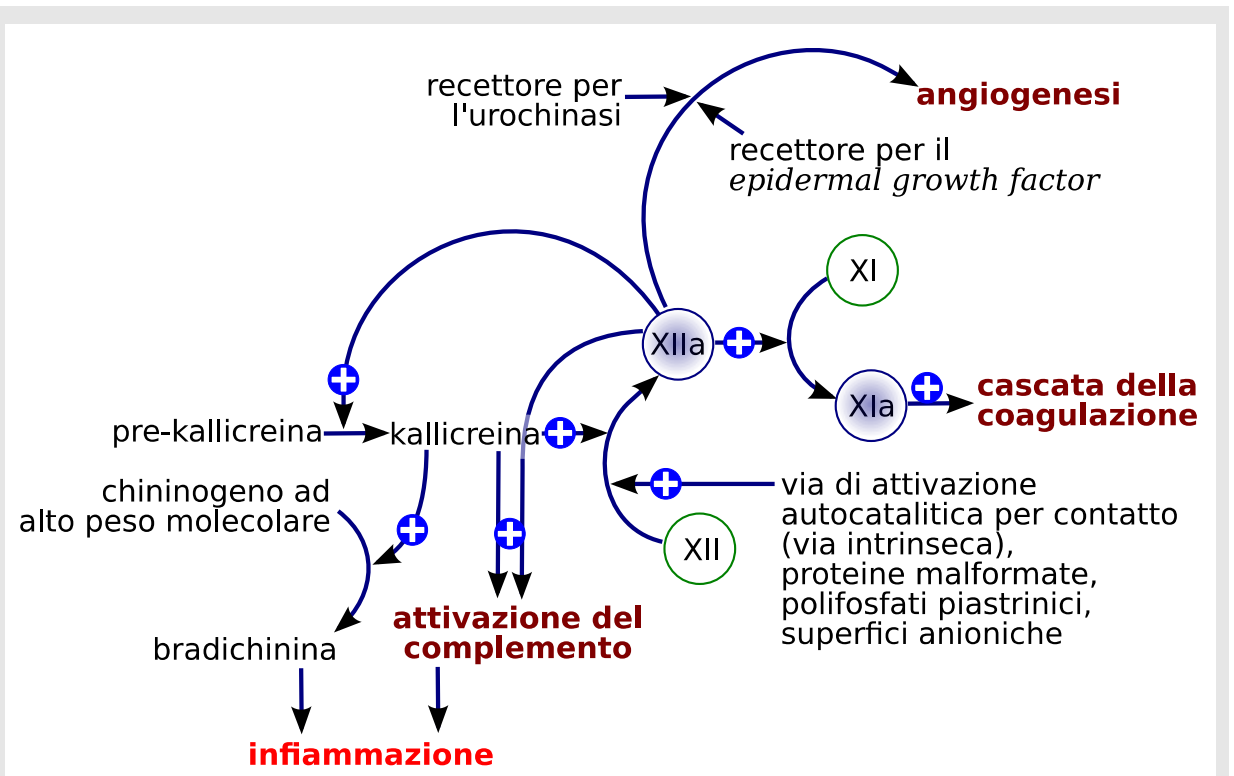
recettore per l'urochinasi

angiogenesi

recettore per il *epidermal growth factor*

XI

XIIa

XIa

cascata della coagulazione

pre-kallicreina

kallicreina

chininogeno ad alto peso molecolare

via di attivazione autocatalitica per contatto (via intrinseca), proteine malformate, polifosfati piastrinici, superfici anioniche

XII

bradichinina

attivazione del complemento

infiammazione